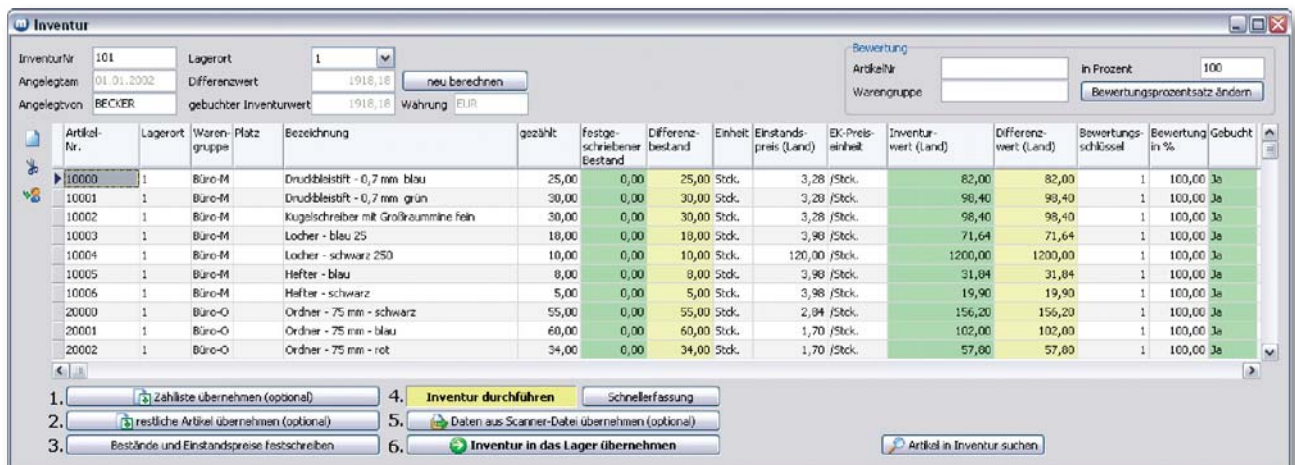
Inventur

InventurNr 101
Angelegtam 01.01.2002
Angelegtvon BECKER
Lagerort 1
Differenzwert 1918,18
gebuchter Inventurwert 1918,18
Währung EUR
neu berechnen

Bewertung
ArtikelNr
Warengruppe
in Prozent 100
Bewertungsprozentsatz ändern

| Artikel-Nr. | Lagerort | Waren-gruppe | Platz | Bezeichnung | gezählt | festge-schriebener Bestand | Differenz-bestand | Einheit | Einstands-preis (Land) | EK-Preis-einheit | Inventur-wert (Land) | Differenz-wert (Land) | Bewertungs-schlüssel | Bewertung in % | Gebucht |
|---|---|---|---|---|---|---|---|---|---|---|---|---|---|---|---|
| 10000 | 1 | Büro-M | | Druckbleistift - 0,7 mm blau | 25,00 | 0,00 | 25,00 | Stck. | 3,28 | /Stck. | 82,00 | 82,00 | 1 | 100,00 | Ja |
| 10001 | 1 | Büro-M | | Druckbleistift - 0,7 mm grün | 30,00 | 0,00 | 30,00 | Stck. | 3,28 | /Stck. | 98,40 | 98,40 | 1 | 100,00 | Ja |
| 10002 | 1 | Büro-M | | Kugelschreiber mit Großraummine fein | 30,00 | 0,00 | 30,00 | Stck. | 3,28 | /Stck. | 98,40 | 98,40 | 1 | 100,00 | Ja |
| 10003 | 1 | Büro-M | | Locher - blau 25 | 18,00 | 0,00 | 18,00 | Stck. | 3,98 | /Stck. | 71,64 | 71,64 | 1 | 100,00 | Ja |
| 10004 | 1 | Büro-M | | Locher - schwarz 250 | 10,00 | 0,00 | 10,00 | Stck. | 120,00 | /Stck. | 1200,00 | 1200,00 | 1 | 100,00 | Ja |
| 10005 | 1 | Büro-M | | Hefter - blau | 8,00 | 0,00 | 8,00 | Stck. | 3,98 | /Stck. | 31,84 | 31,84 | 1 | 100,00 | Ja |
| 10006 | 1 | Büro-M | | Hefter - schwarz | 5,00 | 0,00 | 5,00 | Stck. | 3,98 | /Stck. | 19,90 | 19,90 | 1 | 100,00 | Ja |
| 20000 | 1 | Büro-O | | Ordner - 75 mm - schwarz | 55,00 | 0,00 | 55,00 | Stck. | 2,84 | /Stck. | 156,20 | 156,20 | 1 | 100,00 | Ja |
| 20001 | 1 | Büro-O | | Ordner - 75 mm - blau | 60,00 | 0,00 | 60,00 | Stck. | 1,70 | /Stck. | 102,00 | 102,00 | 1 | 100,00 | Ja |
| 20002 | 1 | Büro-O | | Ordner - 75 mm - rot | 34,00 | 0,00 | 34,00 | Stck. | 1,70 | /Stck. | 57,80 | 57,80 | 1 | 100,00 | Ja |

1. Zählliste übernehmen (optional)
2. restliche Artikel übernehmen (optional)
3. Bestände und Einstandspreise festschreiben
4. Inventur durchführen
Schnellerfassung
5. Daten aus Scanner-Datei übernehmen (optional)
6. Inventur in das Lager übernehmen
Artikel in Inventur suchen